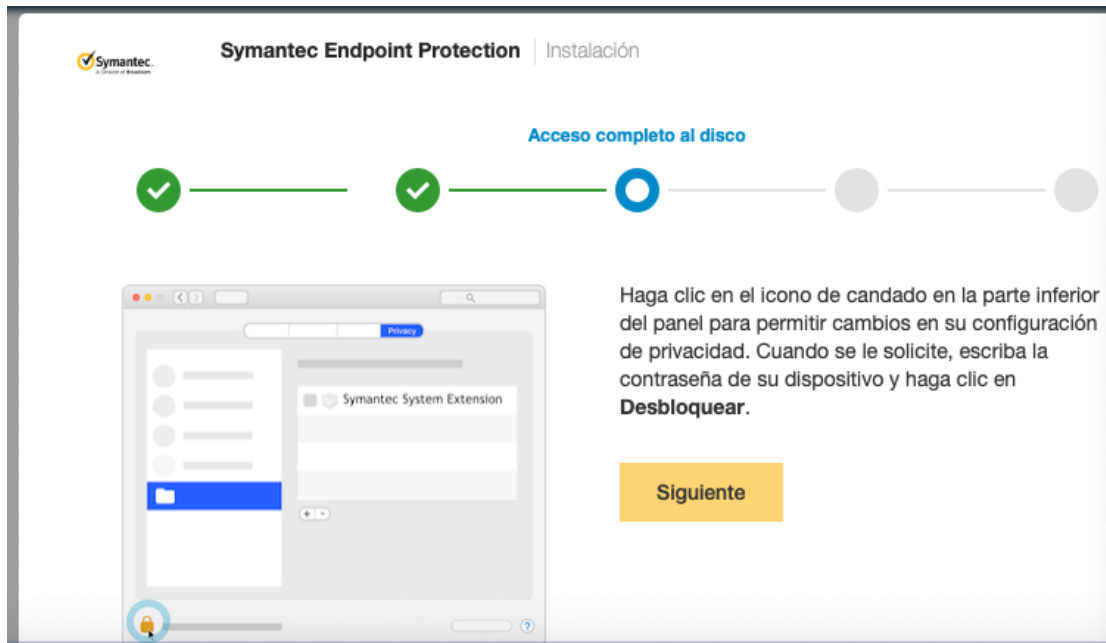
Symantec.
A Division of Broadcom

Symantec Endpoint Protection | Instalación

Acceso completo al disco

Privacy

Symantec System Extension

Haga clic en el icono de candado en la parte inferior del panel para permitir cambios en su configuración de privacidad. Cuando se le solicite, escriba la contraseña de su dispositivo y haga clic en **Desbloquear**.

Siguiente